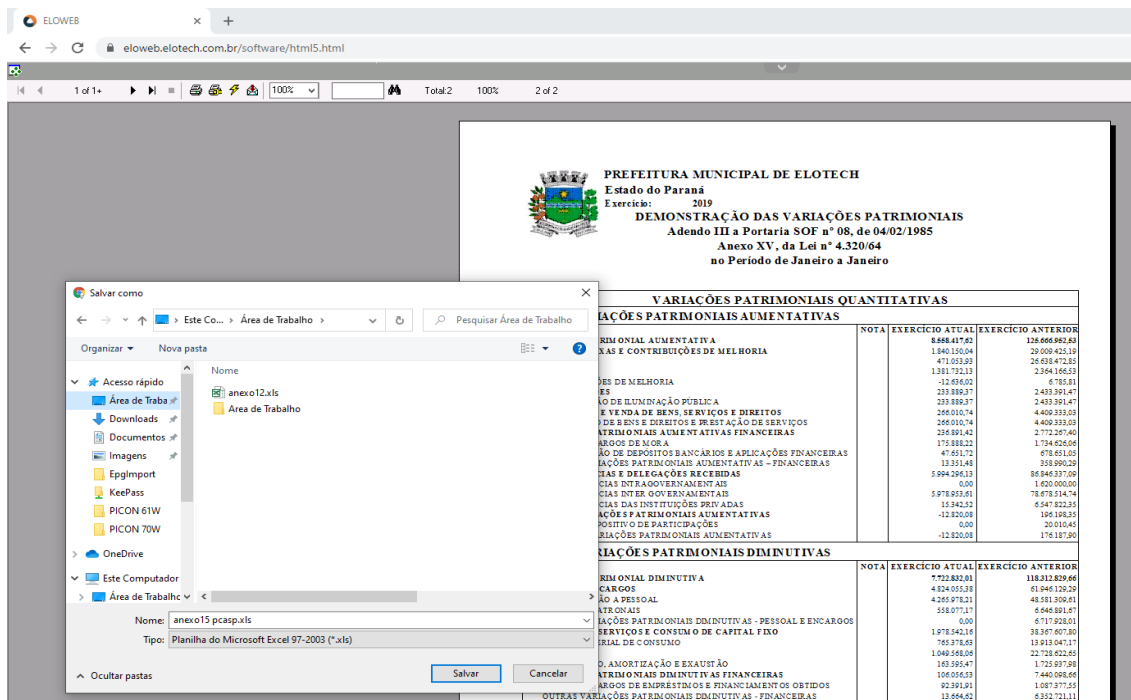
ELOWEB

eloweb.elotech.com.br/software/html5.html

1 of 1+

100%

Total:2 100% 2 of 2

PREFEITURA MUNICIPAL DE ELOTECH
Estado do Paraná
Exercício: 2019
DEMONSTRAÇÃO DAS VARIAÇÕES PATRIMONIAIS
Adendo III a Portaria SOF nº 08, de 04/02/1985
Anexo XV, da Lei nº 4.320/64
no Período de Janeiro a Janeiro

VARIAÇÕES PATRIMONIAIS QUANTITATIVAS
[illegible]IAÇÕES PATRIMONIAIS AUMENTATIVAS

| | NOTA | EXERCÍCIO ATUAL | EXERCÍCIO ANTERIOR |
|---|---|---|---|
| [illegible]RIMONIAL AUMENTATIVA | | 8.558.417,62 | 126.666.962,63 |
| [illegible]XAS E CONTRIBUIÇÕES DE MELHORIA | | 1.840.150,04 | 29.009.425,19 |
| | | 471.053,93 | 26.638.472,85 |
| | | 1.381.732,13 | 2.364.166,53 |
| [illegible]ÕES DE MELHORIA | | -12.636,02 | 6.785,81 |
| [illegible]ES | | 233.889,37 | 2.433.391,47 |
| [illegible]O DE ILUMINAÇÃO PÚBLICA | | 233.889,37 | 2.433.391,47 |
| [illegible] E VENDA DE BENS, SERVIÇOS E DIREITOS | | 266.010,74 | 4.409.333,03 |
| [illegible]O DE BENS E DIREITOS E PRESTAÇÃO DE SERVIÇOS | | 266.010,74 | 4.409.333,03 |
| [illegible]ATRIMONIAIS AUMENTATIVAS FINANCEIRAS | | 236.891,42 | 2.772.267,40 |
| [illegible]ARGOS DE MORA | | 175.888,22 | 1.734.626,06 |
| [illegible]O DE DEPÓSITOS BANCÁRIOS E APLICAÇÕES FINANCEIRAS | | 47.651,72 | 678.651,05 |
| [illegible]IAÇÕES PATRIMONIAIS AUMENTATIVAS - FINANCEIRAS | | 13.351,48 | 358.990,29 |
| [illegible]IAS E DELEGAÇÕES RECEBIDAS | | 5.994.296,13 | 85.846.337,09 |
| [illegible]CIAS INTRAGOVERNAMENTAIS | | 0,00 | 1.620.000,00 |
| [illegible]CIAS INTER GOVERNAMENTAIS | | 5.978.953,61 | 78.678.514,74 |
| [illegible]CIAS DAS INSTITUIÇÕES PRIVADAS | | 15.342,52 | 6.547.822,35 |
| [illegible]AÇÕES PATRIMONIAIS AUMENTATIVAS | | -12.820,08 | 196.198,35 |
| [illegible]POSITIVO DE PARTICIPAÇÕES | | 0,00 | 20.010,45 |
| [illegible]RIAÇÕES PATRIMONIAIS AUMENTATIVAS | | -12.820,08 | 176.187,90 |

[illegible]RIAÇÕES PATRIMONIAIS DIMINUTIVAS

| | NOTA | EXERCÍCIO ATUAL | EXERCÍCIO ANTERIOR |
|---|---|---|---|
| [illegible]RIMONIAL DIMINUTIVA | | 7.722.832,01 | 118.312.829,66 |
| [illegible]CARGOS | | 4.824.055,38 | 61.946.129,29 |
| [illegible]ÃO A PESSOAL | | 4.265.978,21 | 48.581.306,61 |
| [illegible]ATRONAIS | | 558.077,17 | 6.646.891,67 |
| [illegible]IAÇÕES PATRIMONIAIS DIMINUTIVAS - PESSOAL E ENCARGOS | | 0,00 | 6.717.928,01 |
| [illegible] SERVIÇOS E CONSUMO DE CAPITAL FIXO | | 1.978.542,16 | 38.367.607,80 |
| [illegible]ERIAL DE CONSUMO | | 765.378,63 | 13.918.047,17 |
| | | 1.049.568,06 | 22.728.622,65 |
| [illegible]O, AMORTIZAÇÃO E EXAUSTÃO | | 163.595,47 | 1.725.937,98 |
| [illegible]ATRIMONIAIS DIMINUTIVAS FINANCEIRAS | | 106.056,53 | 7.440.098,66 |
| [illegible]ARGOS DE EMPRÉSTIMOS E FINANCIAMENTOS OBTIDOS | | 92.391,91 | 1.087.377,55 |
| OUTRAS VARIAÇÕES PATRIMONIAIS DIMINUTIVAS - FINANCEIRAS | | 13.664,62 | 6.352.721,11 |

Salvar como

Este Co... › Área de Trabalho ›
Pesquisar Área de Trabalho
Organizar ▾ Nova pasta
Nome
Acesso rápido
Área de Traba
Downloads
Documentos
Imagens
EpgImport
KeePass
PICON 61W
PICON 70W
OneDrive
Este Computador
Área de Trabalho
anexo12.xls
Area de Trabalho
Nome: anexo15 pcasp.xls
Tipo: Planilha do Microsoft Excel 97-2003 (*.xls)
Ocultar pastas
Salvar
Cancelar